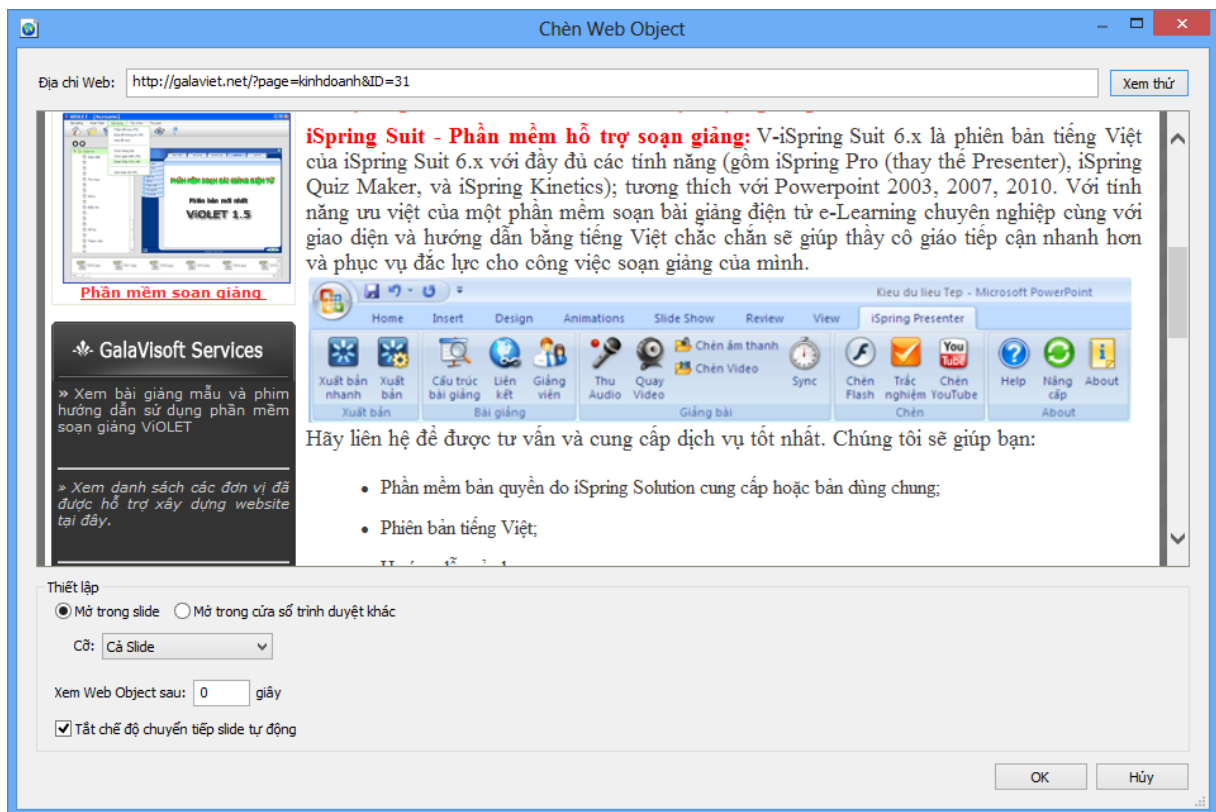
Chèn Web Object

Địa chỉ Web: http://galaviet.net/?page=kinhdoanh&ID=31

Xem thử

PHẦN MỀM SOẠN BÀI GIẢNG ĐIỆN TỬ
Phiên bản mới nhất
ViOLET 1.5

Phần mềm soạn giảng

GalaVisoft Services

» Xem bài giảng mẫu và phim hướng dẫn sử dụng phần mềm soạn giảng ViOLET

» Xem danh sách các đơn vị đã được hỗ trợ xây dựng website tại đây.

iSpring Suit - Phần mềm hỗ trợ soạn giảng: V-iSpring Suit 6.x là phiên bản tiếng Việt của iSpring Suit 6.x với đầy đủ các tính năng (gồm iSpring Pro (thay thế Presenter), iSpring Quiz Maker, và iSpring Kinetics); tương thích với Powerpoint 2003, 2007, 2010. Với tính năng ưu việt của một phần mềm soạn bài giảng điện tử e-Learning chuyên nghiệp cùng với giao diện và hướng dẫn bằng tiếng Việt chắc chắn sẽ giúp thầy cô giáo tiếp cận nhanh hơn và phục vụ đắc lực cho công việc soạn giảng của mình.

Kieu du lieu Tep - Microsoft PowerPoint

Home Insert Design Animations Slide Show Review View iSpring Presenter

Xuất bản nhanh | Xuất bản | Cấu trúc bài giảng | Liên kết | Giảng viên | Thu Audio | Quay Video | Chèn âm thanh | Chèn Video | Sync | Chèn Flash | Trắc nghiệm | Chèn YouTube | Help | Nâng cấp | About

Xuất bản | Bài giảng | Giảng bài | Chèn | About

Hãy liên hệ để được tư vấn và cung cấp dịch vụ tốt nhất. Chúng tôi sẽ giúp bạn:

• Phần mềm bản quyền do iSpring Solution cung cấp hoặc bản dùng chung;

• Phiên bản tiếng Việt;

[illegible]

Thiết lập

Mở trong slide   Mở trong cửa sổ trình duyệt khác

Cỡ: Cả Slide

Xem Web Object sau: 0 giây

Tắt chế độ chuyển tiếp slide tự động

OK   Hủy